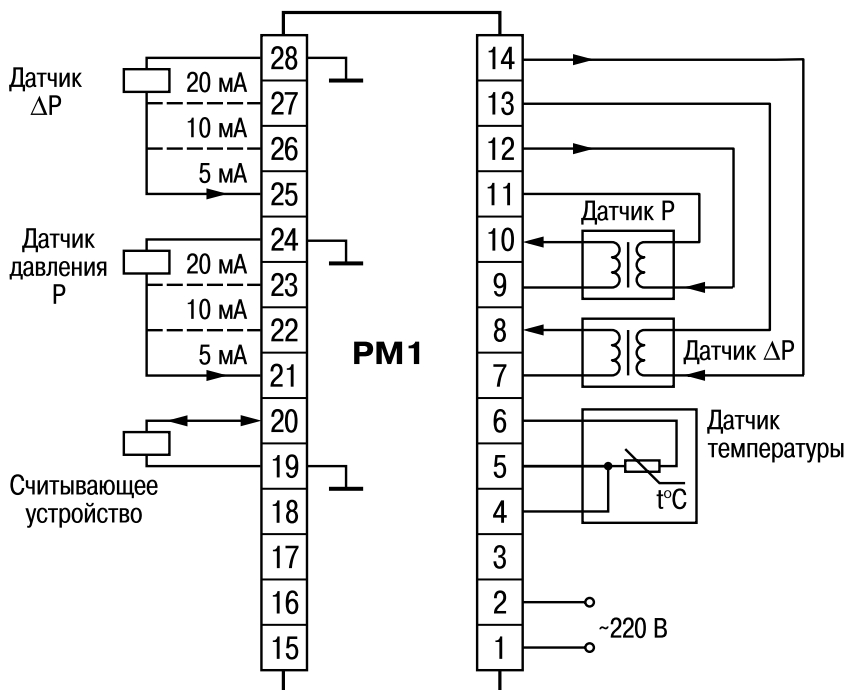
Датчик $\Delta P$

20 мА

10 мА

5 мА

Датчик давления P

20 мА

10 мА

5 мА

Считывающее устройство

28
27
26
25
24
23
22
21
20
19
18
17
16
15

PM1

14
13
12
11
10
9
8
7
6
5
4
3
2
1

Датчик P

Датчик $\Delta P$

Датчик температуры

t°C

~220 В